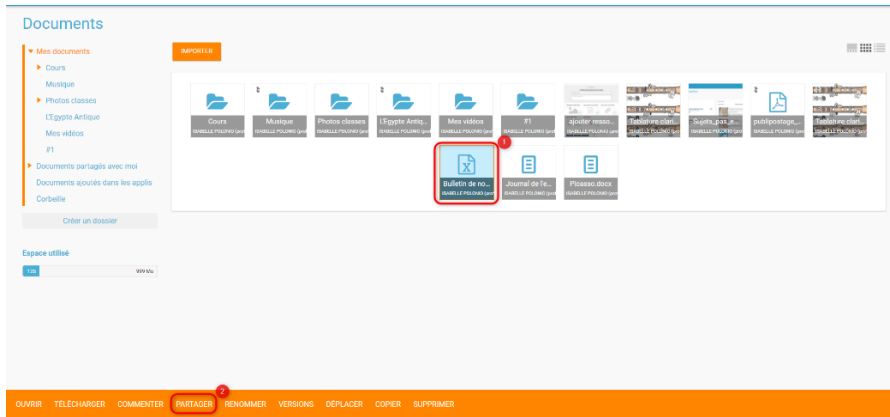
Documents

▾ Mes documents
▸ Cours
Musique
▸ Photos classes
L'Egypte Antique
Mes vidéos
F1
▸ Documents partagés avec moi
Documents ajoutés dans les applis
Corbeille

Créer un dossier

Espace utilisé

IMPORTER

Cours
ISABELLE POLONIO (prof)

Musique
ISABELLE POLONIO (prof)

Photos classes
ISABELLE POLONIO (prof)

L'Egypte Antiq...
ISABELLE POLONIO (prof)

Mes vidéos
ISABELLE POLONIO (prof)

F1
ISABELLE POLONIO (prof)

ajouter resso...
ISABELLE POLONIO (prof)

Tablature clari...
ISABELLE POLONIO (prof)

Sujets_pas_e...
ISABELLE POLONIO (prof)

publipostage_...
ISABELLE POLONIO (prof)

Tablature clari...
ISABELLE POLONIO (prof)

1
Bulletin de no...
ISABELLE POLONIO (prof)

Journal de l'e...
ISABELLE POLONIO (prof)

Picasso.docx
ISABELLE POLONIO (prof)

2
OUVRIR TÉLÉCHARGER COMMENTER PARTAGER RENOMMER VERSIONS DÉPLACER COPIER SUPPRIMER